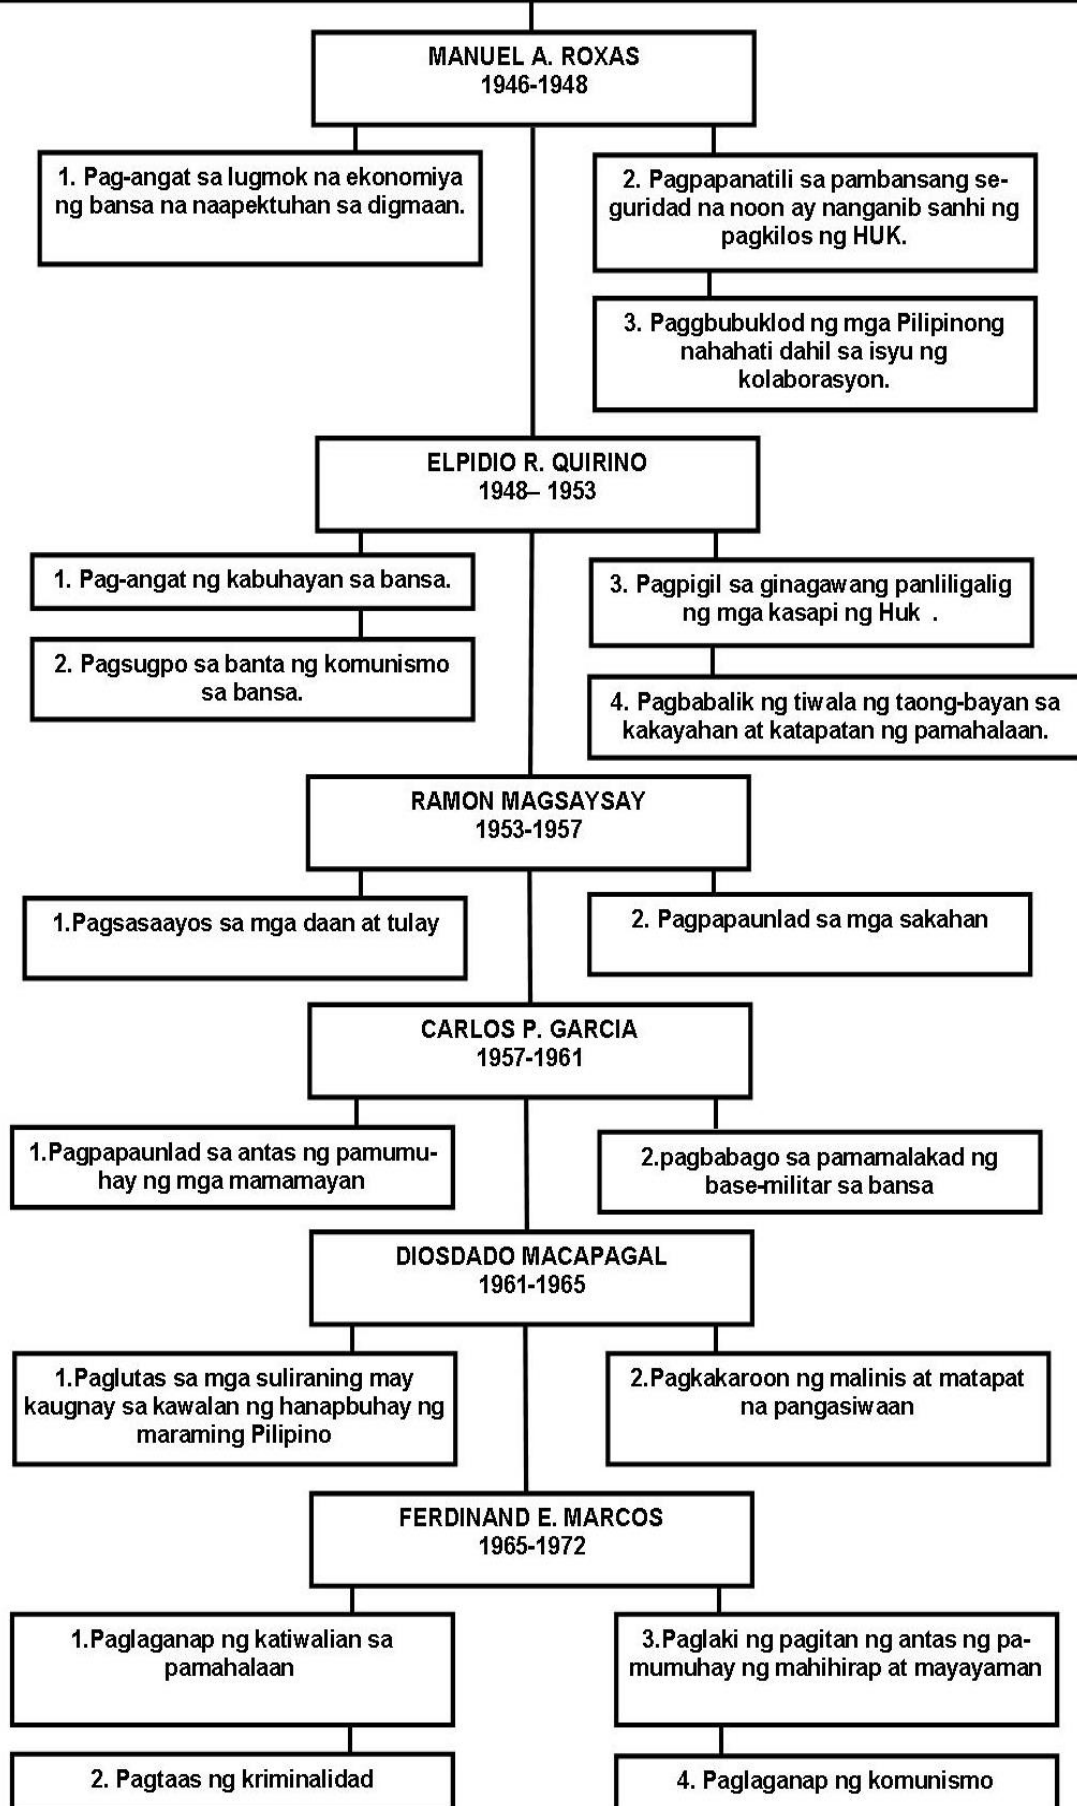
MANUEL A. ROXAS
1946-1948

1. Pag-angat sa lugmok na ekonomiya ng bansa na naapektuhan sa digmaan.

2. Pagpapanatili sa pambansang seguridad na noon ay nanganib sanhi ng pagkilos ng HUK.

3. Paggbubuklod ng mga Pilipinong nahahati dahil sa isyu ng kolaborasyon.

ELPIDIO R. QUIRINO
1948– 1953

1. Pag-angat ng kabuhayan sa bansa.

2. Pagsugpo sa banta ng komunismo sa bansa.

3. Pagpigil sa ginagawang panliligalig ng mga kasapi ng Huk .

4. Pagbabalik ng tiwala ng taong-bayan sa kakayahan at katapatan ng pamahalaan.

RAMON MAGSAYSAY
1953-1957

1.Pagsasaayos sa mga daan at tulay

2. Pagpapaunlad sa mga sakahan

CARLOS P. GARCIA
1957-1961

1.Pagpapaunlad sa antas ng pamumuhay ng mga mamamayan

2.pagbabago sa pamamalakad ng base-militar sa bansa

DIOSDADO MACAPAGAL
1961-1965

1.Paglutas sa mga suliraning may kaugnay sa kawalan ng hanapbuhay ng maraming Pilipino

2.Pagkakaroon ng malinis at matapat na pangasiwaan

FERDINAND E. MARCOS
1965-1972

1.Paglaganap ng katiwalian sa pamahalaan

2. Pagtaas ng kriminalidad

3.Paglaki ng pagitan ng antas ng pamumuhay ng mahihirap at mayayaman

4. Paglaganap ng komunismo